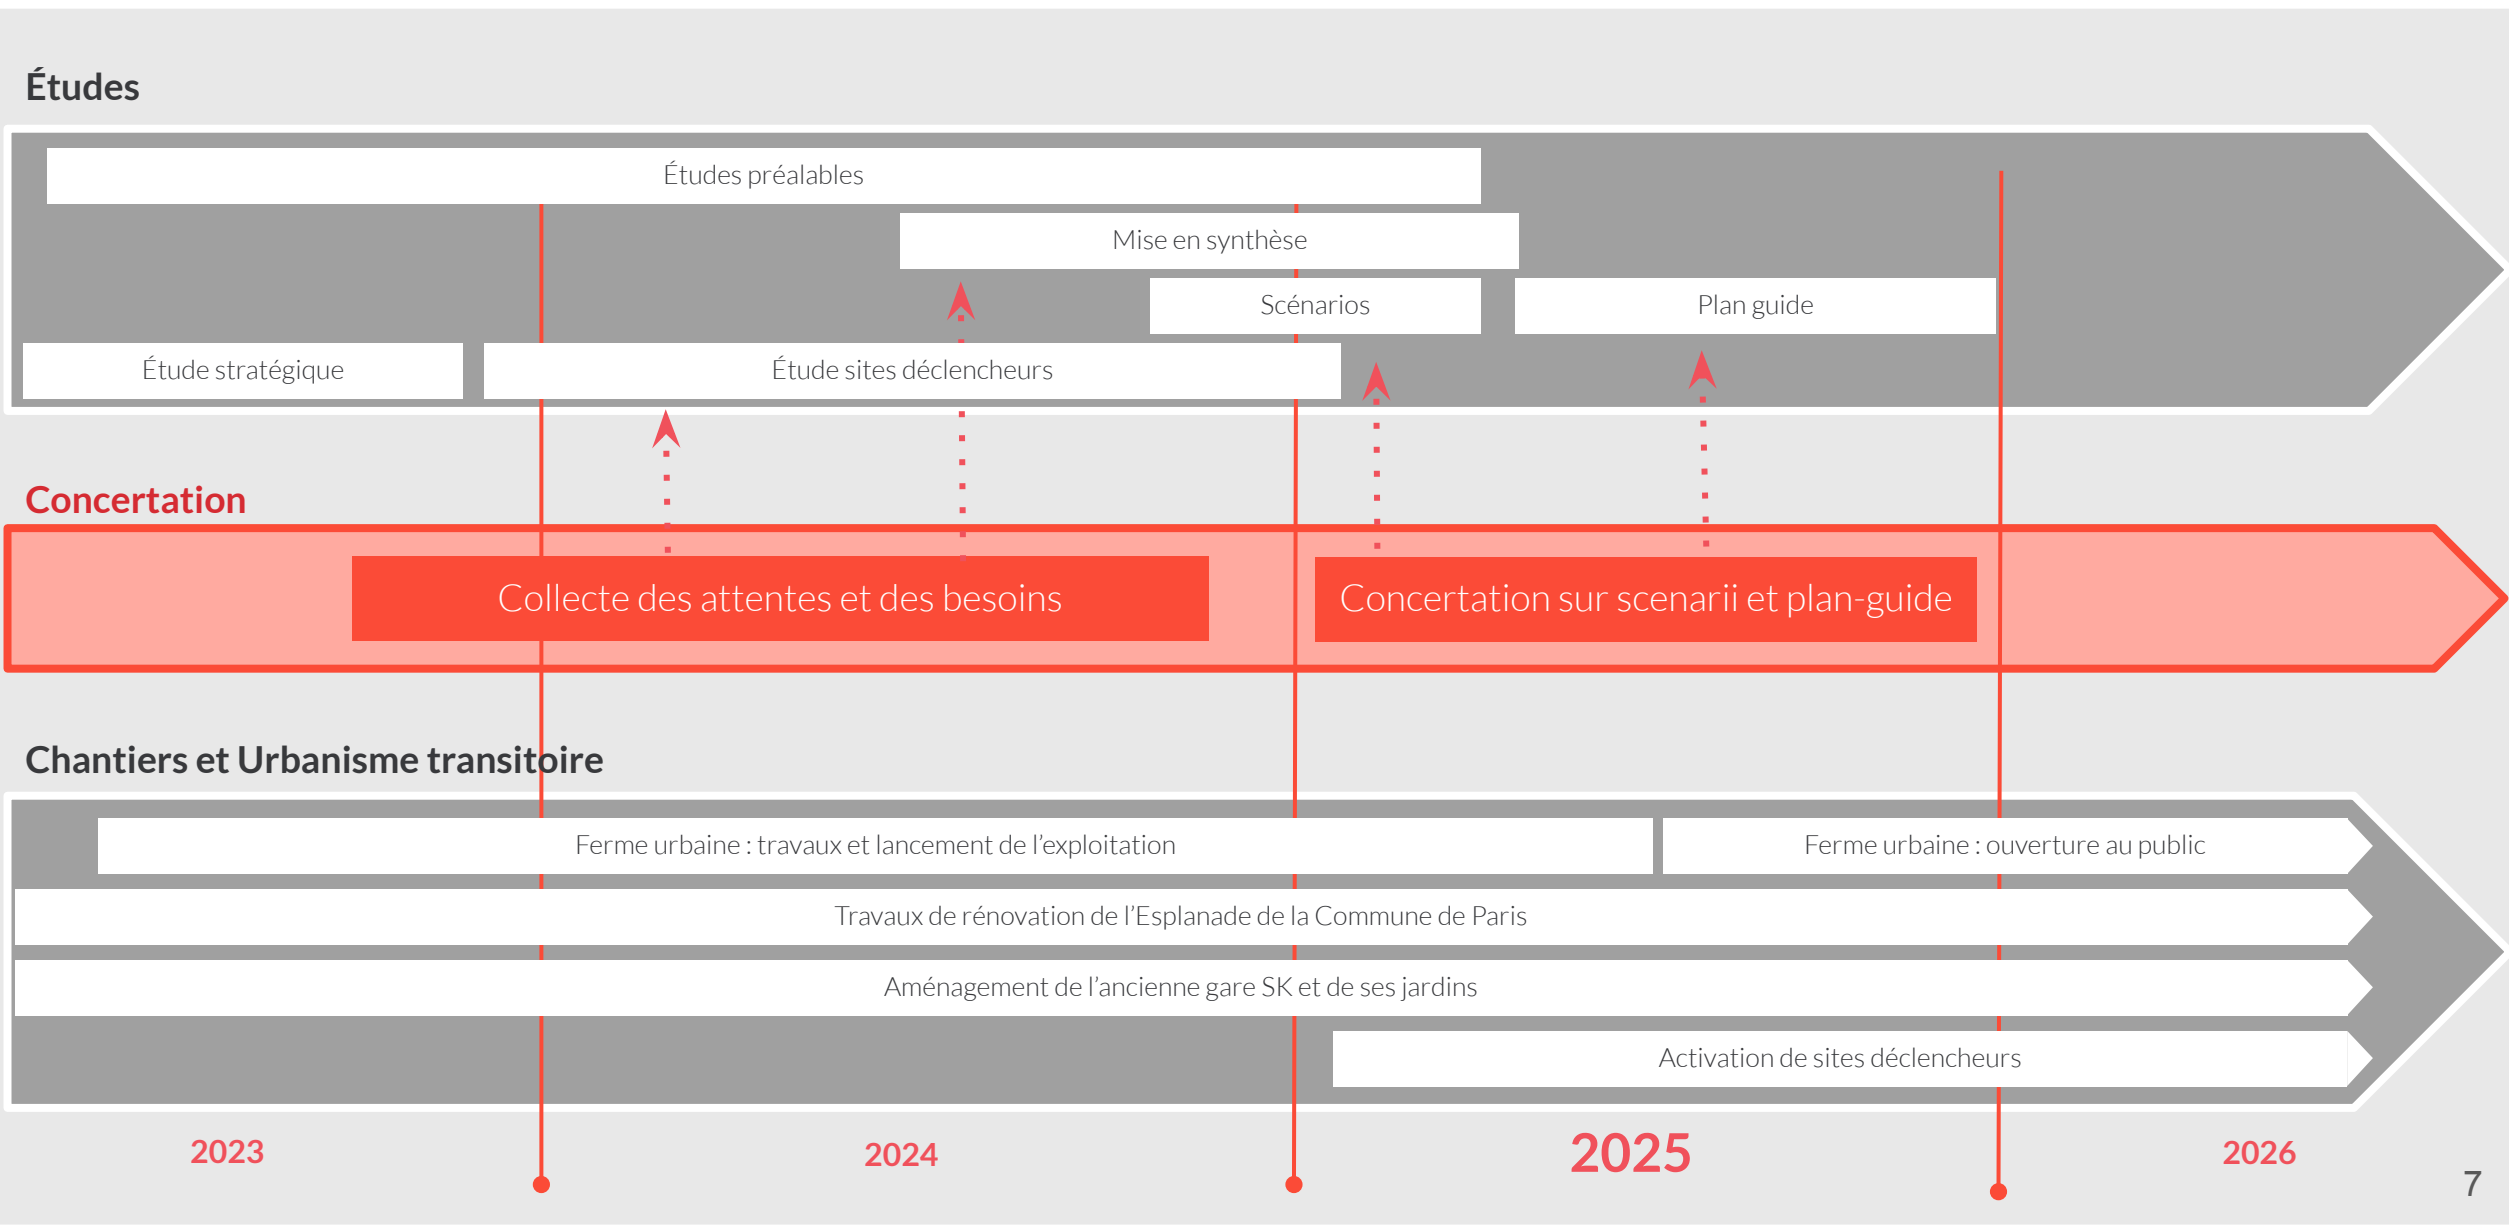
Études

Études préalables

Mise en synthèse

Scénarios

Plan guide

Étude stratégique

Étude sites déclencheurs

Concertation

Collecte des attentes et des besoins

Concertation sur scenarii et plan-guide

Chantiers et Urbanisme transitoire

Ferme urbaine : travaux et lancement de l'exploitation

Ferme urbaine : ouverture au public

Travaux de rénovation de l'Esplanade de la Commune de Paris

Aménagement de l'ancienne gare SK et de ses jardins

Activation de sites déclencheurs

2023

2024

2025

2026

7